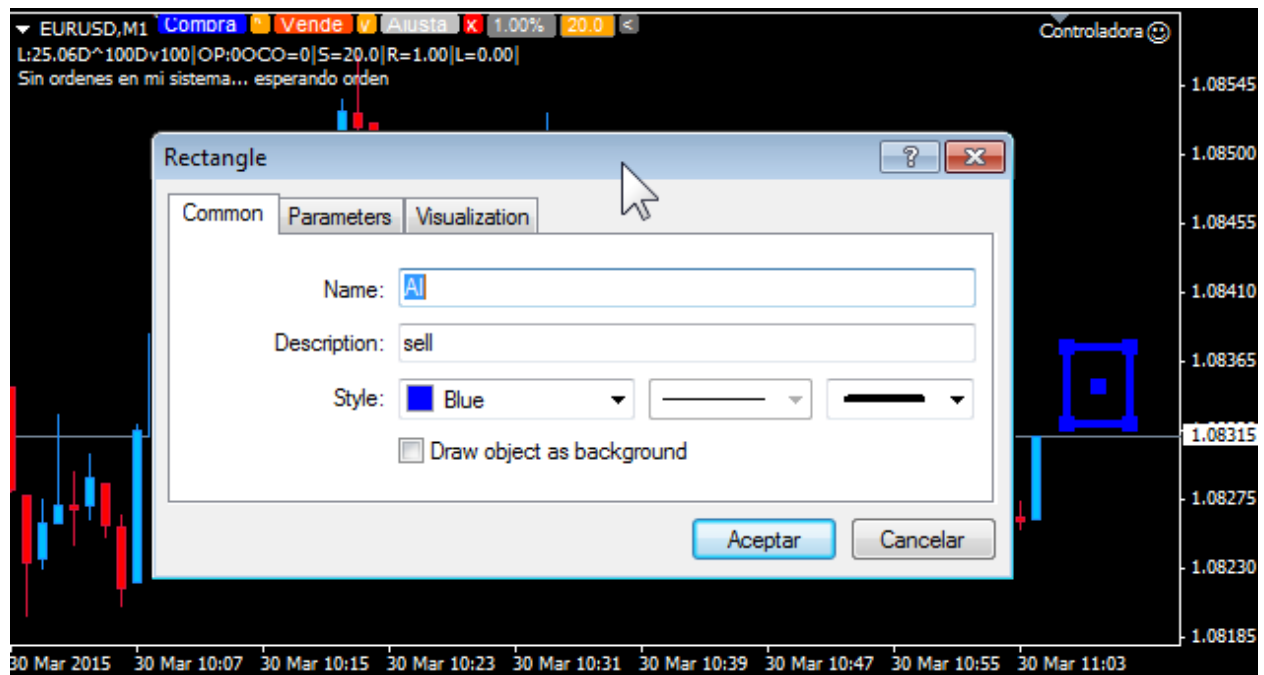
EURUSD,M1 Compra n Vende v Ajusta x 1.00% 20.0 <
L:25.06D^100Dv100|OP:0OCO=0|S=20.0|R=1.00|L=0.00|
Sin ordenes en mi sistema... esperando orden

Controladora ☺

1.08545
1.08500
1.08455
1.08410
1.08365
1.08315
1.08275
1.08230
1.08185

Rectangle ? X

Common Parameters Visualization

Name: AI
Description: sell
Style: Blue
Draw object as background

Aceptar Cancelar

30 Mar 2015 30 Mar 10:07 30 Mar 10:15 30 Mar 10:23 30 Mar 10:31 30 Mar 10:39 30 Mar 10:47 30 Mar 10:55 30 Mar 11:03